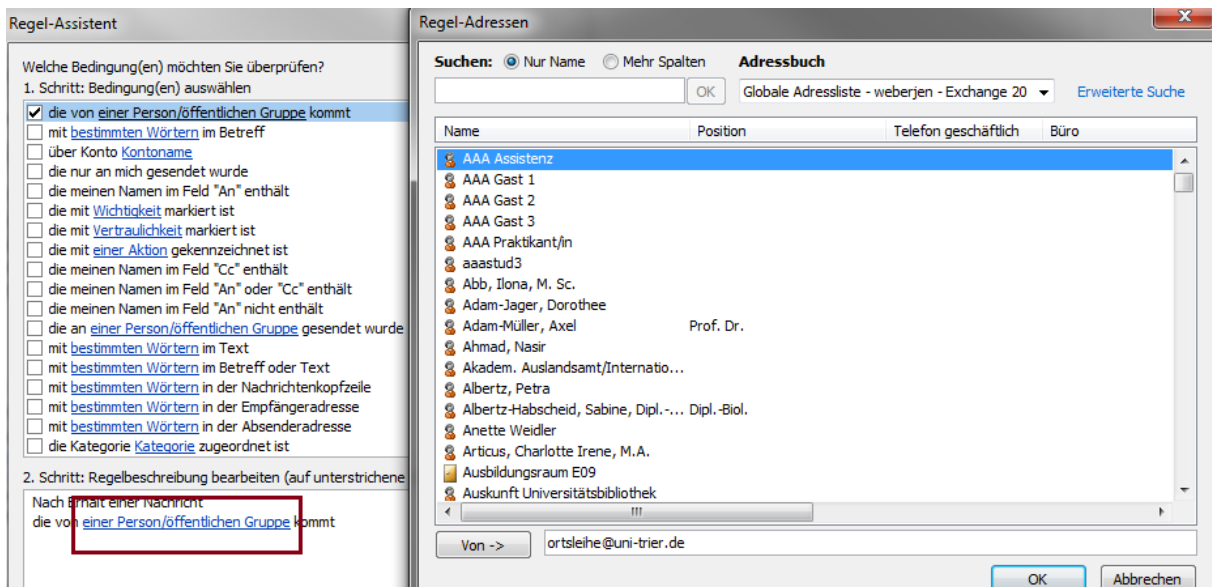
Regel-Assistent

Welche Bedingung(en) möchten Sie überprüfen?
1. Schritt: Bedingung(en) auswählen

☑ die von einer Person/öffentlichen Gruppe kommt
☐ mit bestimmten Wörtern im Betreff
☐ über Konto Kontoname
☐ die nur an mich gesendet wurde
☐ die meinen Namen im Feld "An" enthält
☐ die mit Wichtigkeit markiert ist
☐ die mit Vertraulichkeit markiert ist
☐ die mit einer Aktion gekennzeichnet ist
☐ die meinen Namen im Feld "Cc" enthält
☐ die meinen Namen im Feld "An" oder "Cc" enthält
☐ die meinen Namen im Feld "An" nicht enthält
☐ die an einer Person/öffentlichen Gruppe gesendet wurde
☐ mit bestimmten Wörtern im Text
☐ mit bestimmten Wörtern im Betreff oder Text
☐ mit bestimmten Wörtern in der Nachrichtenkopfzeile
☐ mit bestimmten Wörtern in der Empfängeradresse
☐ mit bestimmten Wörtern in der Absenderadresse
☐ die Kategorie Kategorie zugeordnet ist

2. Schritt: Regelbeschreibung bearbeiten (auf unterstrichene

Nach Erhalt einer Nachricht
die von einer Person/öffentlichen Gruppe kommt

Regel-Adressen

Suchen: Nur Name Mehr Spalten Adressbuch

OK Globale Adressliste - weberjen - Exchange 20 Erweiterte Suche

| Name | Position | Telefon geschäftlich | Büro |
|---|---|---|---|
| AAA Assistenz | | | |
| AAA Gast 1 | | | |
| AAA Gast 2 | | | |
| AAA Gast 3 | | | |
| AAA Praktikant/in | | | |
| aaastud3 | | | |
| Abb, Ilona, M. Sc. | | | |
| Adam-Jager, Dorothee | | | |
| Adam-Müller, Axel | Prof. Dr. | | |
| Ahmad, Nasir | | | |
| Akadem. Auslandsamt/Internatio... | | | |
| Albertz, Petra | | | |
| Albertz-Habscheid, Sabine, Dipl.-... | Dipl.-Biol. | | |
| Anette Weidler | | | |
| Articus, Charlotte Irene, M.A. | | | |
| Ausbildungsraum E09 | | | |
| Auskunft Universitätsbibliothek | | | |

Von -> ortsleihe@uni-trier.de

OK Abbrechen